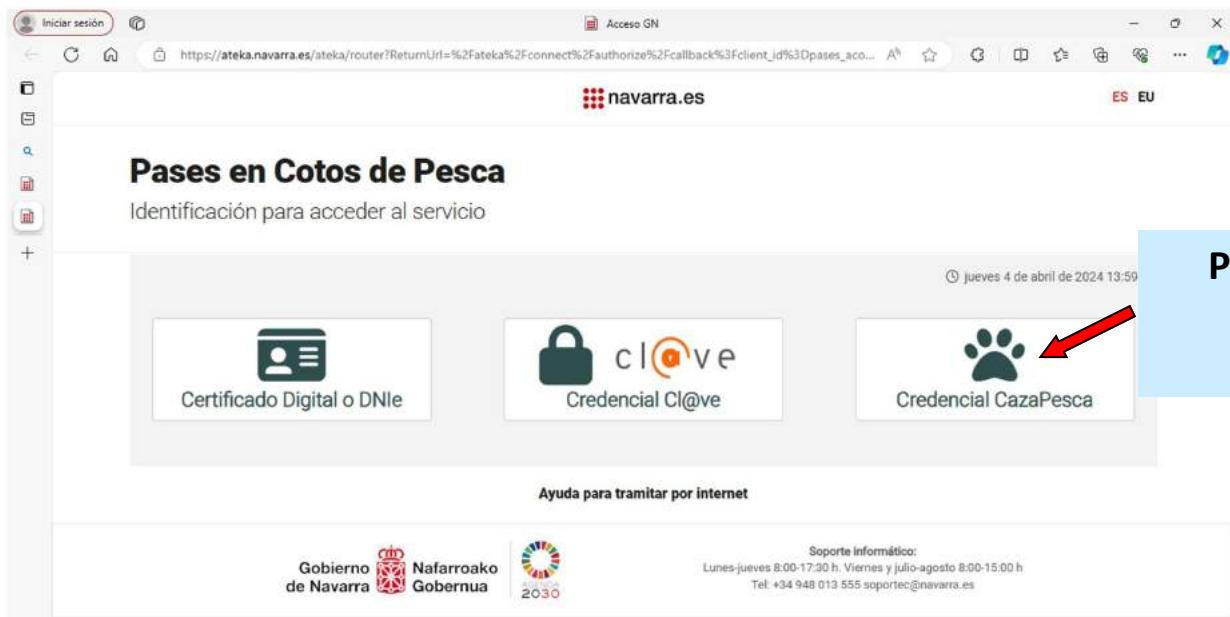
Iniciar sesión

Acceso GN

https://ateka.navarra.es/ateka/router?ReturnUrl=%2Fateka%2Fconnect%2Fauthorize%2Fcallback%3Fclient_id%3Dpases_aco...

navarra.es

ES EU

Pases en Cotos de Pesca

Identificación para acceder al servicio

jueves 4 de abril de 2024 13:59

P

Certificado Digital o DNIe

cl@ve

Credencial Cl@ve

Credencial CazaPesca

Ayuda para tramitar por internet

Gobierno de Navarra Nafarroako Gobernua

AGENDA 2030

Soporte informático:
Lunes-jueves 8:00-17:30 h. Viernes y julio-agosto 8:00-15:00 h
Tel: +34 948 013 555 soportec@navarra.es